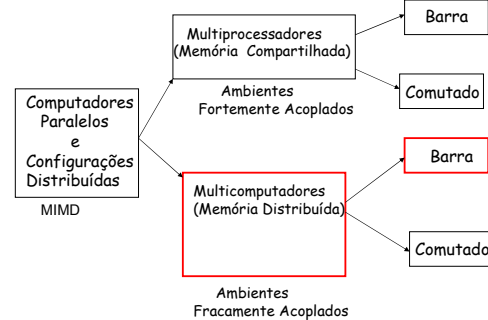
Computadores Paralelos e Configurações Distribuídas

MIMD

Multiprocessadores (Memória Compartilhada)

Ambientes Fortemente Acoplados

Barra

Comutado

Multicomputadores (Memória Distribuída)

Ambientes Fracamente Acoplados

Barra

Comutado